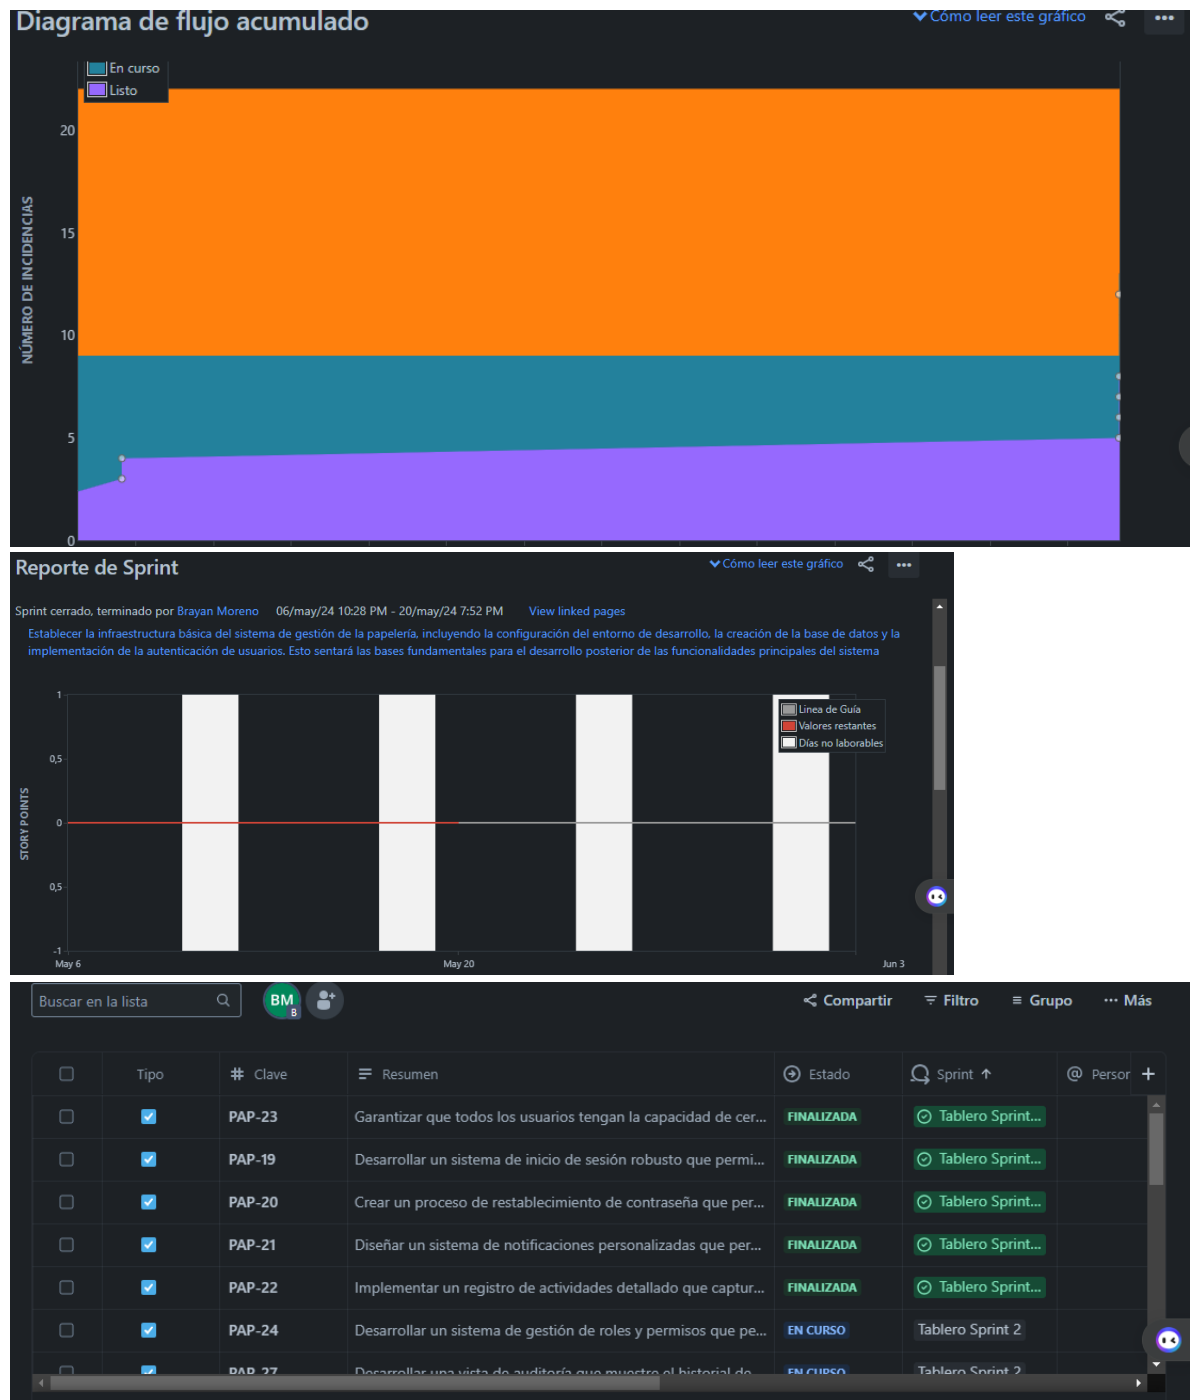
Diagrama de flujo acumulado

Cómo leer este gráfico

En curso
Listo

NÚMERO DE INCIDENCIAS

20
15
10
5
0

Reporte de Sprint

Cómo leer este gráfico

Sprint cerrado, terminado por Brayan Moreno 06/may/24 10:28 PM - 20/may/24 7:52 PM View linked pages

Establecer la infraestructura básica del sistema de gestión de la papelería, incluyendo la configuración del entorno de desarrollo, la creación de la base de datos y la implementación de la autenticación de usuarios. Esto sentará las bases fundamentales para el desarrollo posterior de las funcionalidades principales del sistema

Línea de Guía
Valores restantes
Días no laborables

STORY POINTS

1
0,5
0
0,5
-1

May 6
May 20
Jun 3

Buscar en la lista

BM
B

Compartir
Filtro
Grupo
Más

| | Tipo | Clave | Resumen | Estado | Sprint | Persor |
|---|---|---|---|---|---|---|
| | | PAP-23 | Garantizar que todos los usuarios tengan la capacidad de cer... | FINALIZADA | Tablero Sprint... | |
| | | PAP-19 | Desarrollar un sistema de inicio de sesión robusto que permi... | FINALIZADA | Tablero Sprint... | |
| | | PAP-20 | Crear un proceso de restablecimiento de contraseña que per... | FINALIZADA | Tablero Sprint... | |
| | | PAP-21 | Diseñar un sistema de notificaciones personalizadas que per... | FINALIZADA | Tablero Sprint... | |
| | | PAP-22 | Implementar un registro de actividades detallado que captur... | FINALIZADA | Tablero Sprint... | |
| | | PAP-24 | Desarrollar un sistema de gestión de roles y permisos que pe... | EN CURSO | Tablero Sprint 2 | |
| | | PAP-27 | Desarrollar una vista de auditoría que muestre el historial de... | EN CURSO | Tablero Sprint 2 | |